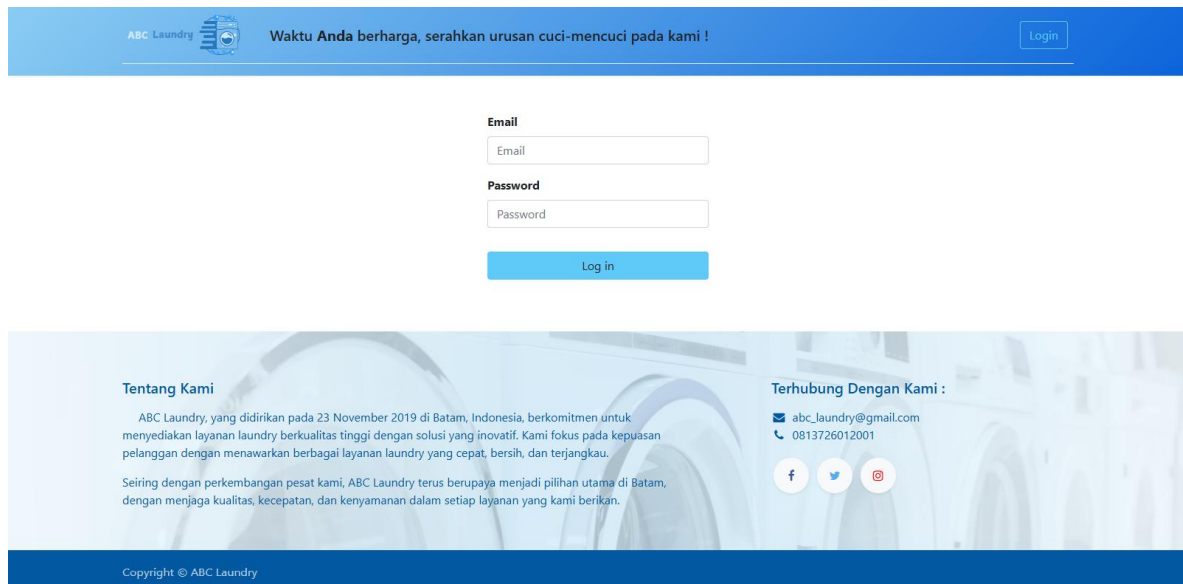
ABC Laundry

Waktu **Anda** berharga, serahkan urusan cuci-mencuci pada kami !

Login

Email

Email

Password

Password

Log in

Tentang Kami

ABC Laundry, yang didirikan pada 23 November 2019 di Batam, Indonesia, berkomitmen untuk menyediakan layanan laundry berkualitas tinggi dengan solusi yang inovatif. Kami fokus pada kepuasan pelanggan dengan menawarkan berbagai layanan laundry yang cepat, bersih, dan terjangkau.

Seiring dengan perkembangan pesat kami, ABC Laundry terus berupaya menjadi pilihan utama di Batam, dengan menjaga kualitas, kecepatan, dan kenyamanan dalam setiap layanan yang kami berikan.

Terhubung Dengan Kami :

abc_laundry@gmail.com

0813726012001

Copyright © ABC Laundry